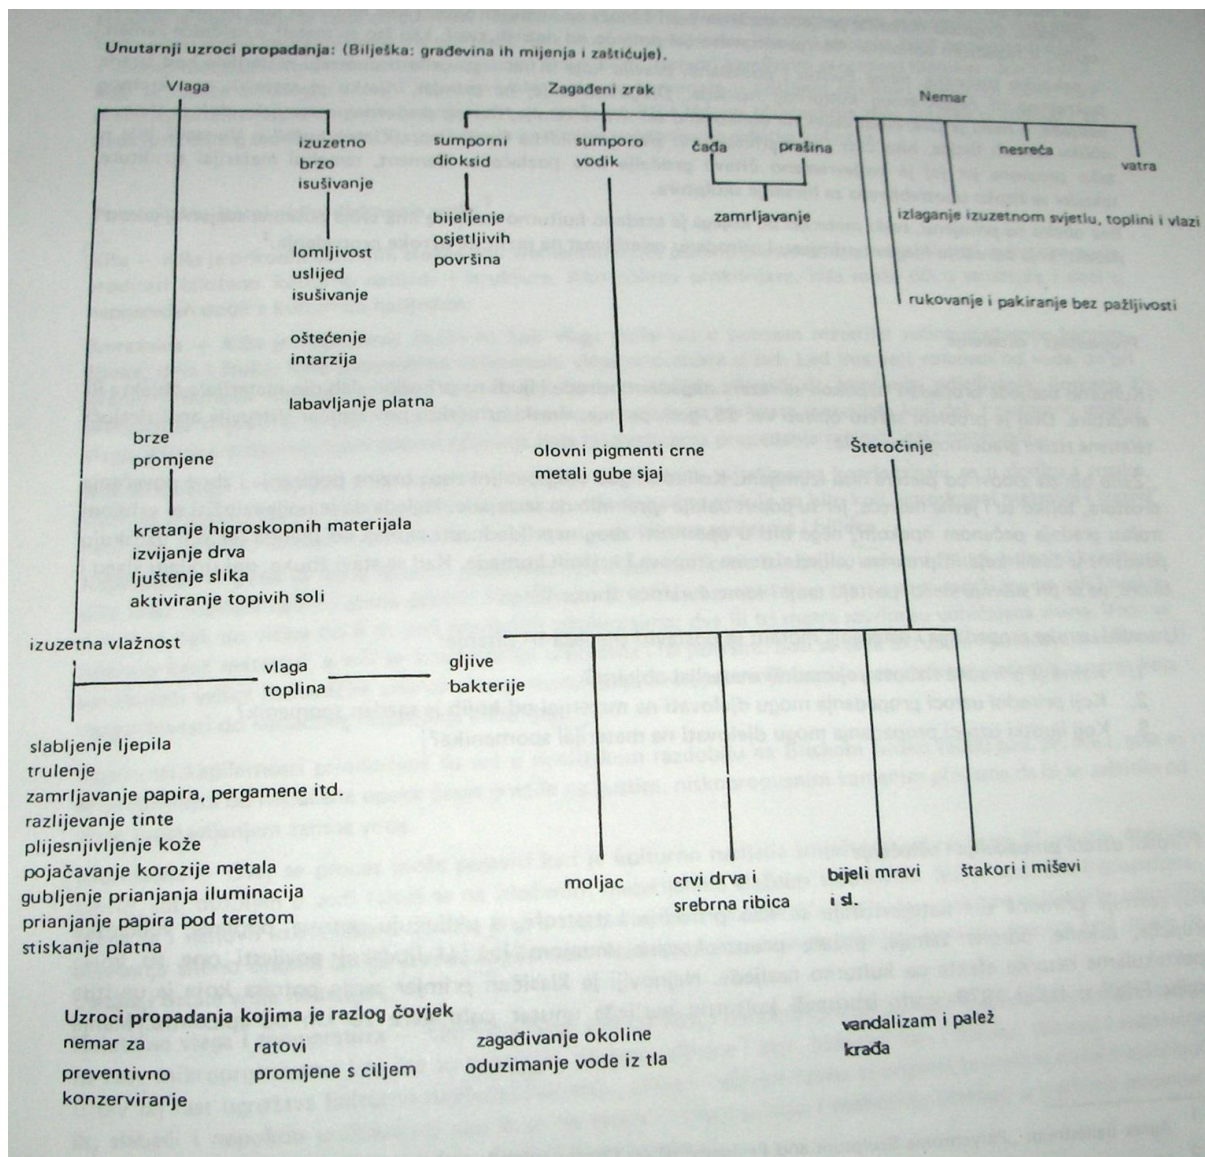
Unutarnji uzroci propadanja: (Bilješka: građevina ih mijenja i zaštićuje).

Vlaga

izuzetno brzo isušivanje

lomljivost uslijed isušivanje

oštećenje intarzija

labavljanje platna

brze promjene

kretanje higroskopnih materijala
izvijanje drva
ljuštenje slika
aktiviranje topivih soli

izuzetna vlažnost

vlaga
toplina

gljive
bakterije

slabljenje ljepila
trulenje
zamrljavanje papira, pergamene itd.
razlijevanje tinte
plijesnjivljenje kože
pojačavanje korozije metala
gubljenje prianjanja iluminacija
prianjanje papira pod teretom
stiskanje platna

Zagađeni zrak

sumporni dioksid

sumporo vodik

čađa

prašina

bijeljenje osjetljivih površina

zamrljavanje

olovni pigmenti crne
metali gube sjaj

Nemar

nesreća

vatra

izlaganje izuzetnom svjetlu, toplini i vlazi

rukovanje i pakiranje bez pažljivosti

Štetočinje

moljac

crvi drva i srebrna ribica

bijeli mravi i sl.

štakori i miševi

Uzroci propadanja kojima je razlog čovjek

nemar za preventivno konzerviranje

ratovi
promjene s ciljem

zagađivanje okoline
oduzimanje vode iz tla

vandalizam i palež
krađa